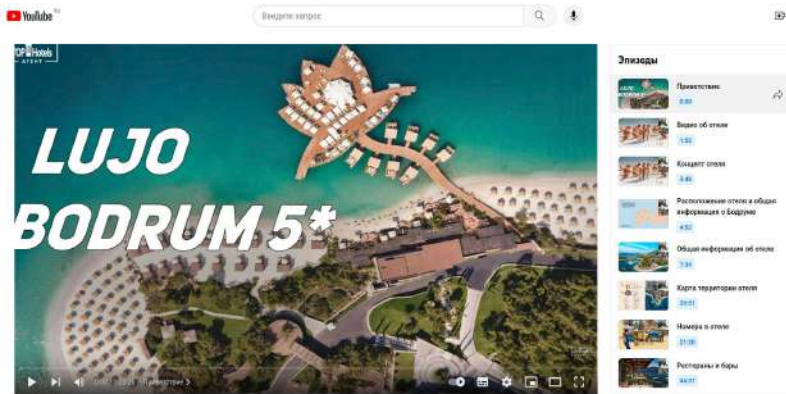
YouTube RU

Введите запрос

TOP Hotels
АГЕНТ

LUJO
BODRUM 5*

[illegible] / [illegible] • Приветствие >

Эпизоды

Приветствие
0:00

Видео об отеле
1:52

Концепт отеля
3:46

Расположение отеля и общая информация о Бодруме
4:52

Общая информация об отеле
7:34

Карта территории отеля
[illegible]

Номера в отеле
21:38

Рестораны и бары
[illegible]